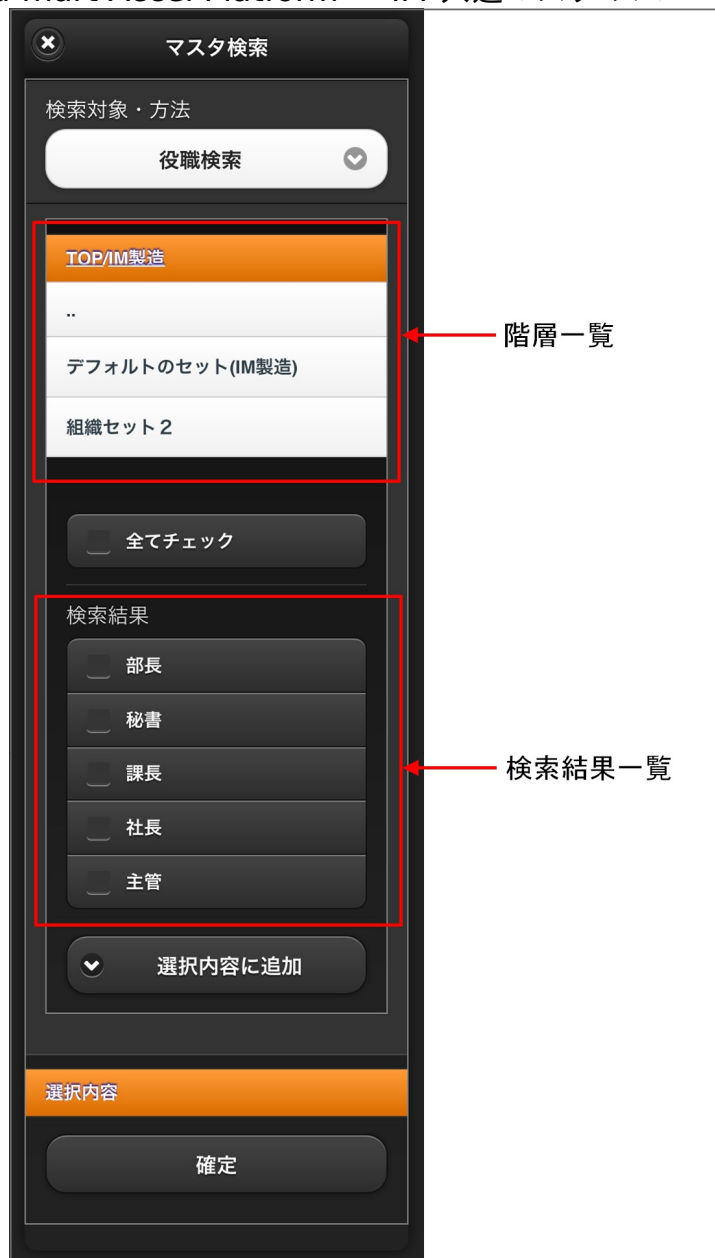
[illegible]

マスタ検索

検索対象・方法

役職検索

TOP/IM製造

..

デフォルトのセット(IM製造)

組織セット２

階層一覧

全てチェック

検索結果

部長

秘書

課長

社長

主管

検索結果一覧

選択内容に追加

選択内容

確定